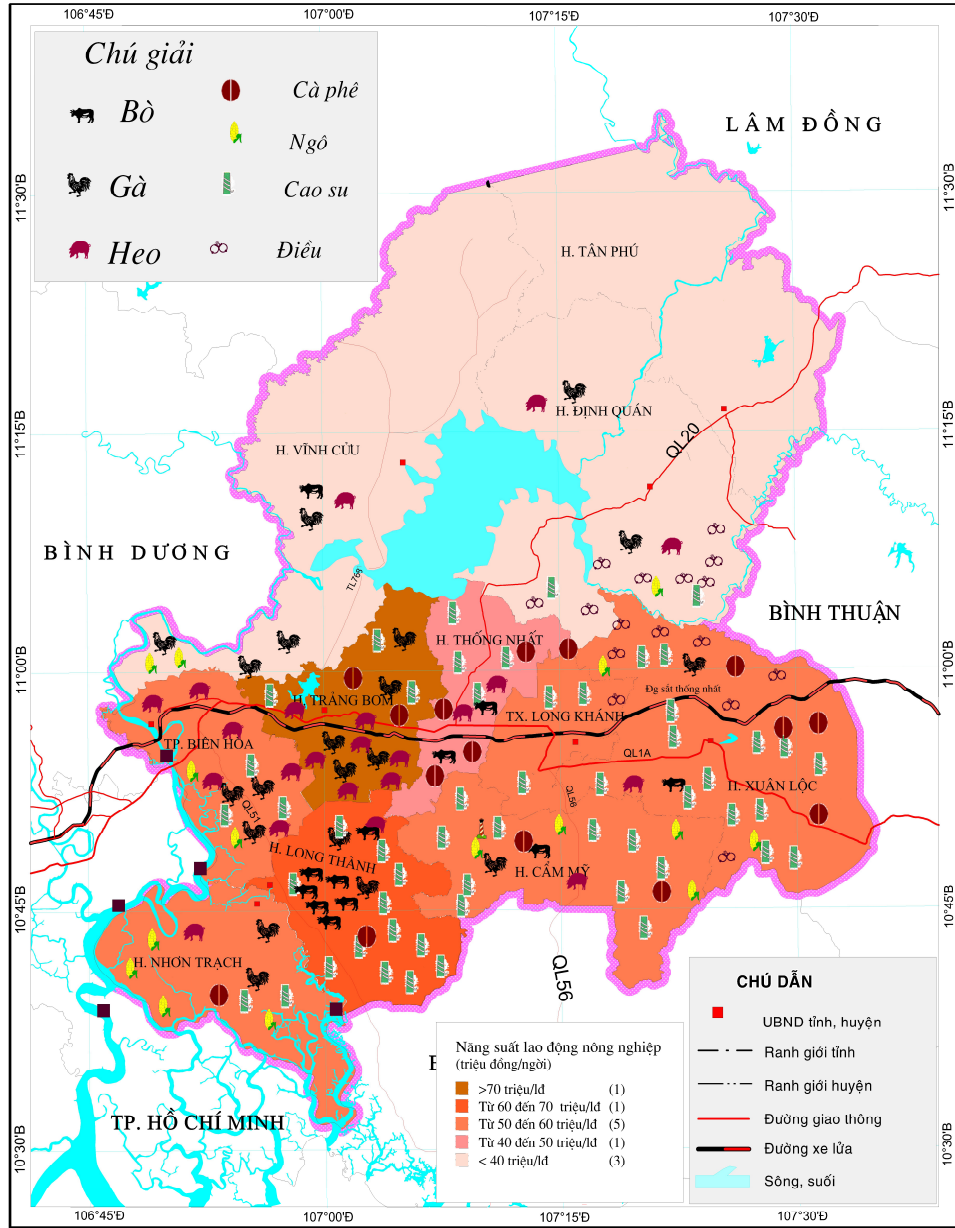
106°45'Đ 107°00'Đ 107°15'Đ 107°30'Đ

Chú giải

Bò
Gà
Heo
Cà phê
Ngô
Cao su
Điều

LÂM ĐỒNG

11°30'B

H. TÂN PHÚ

H. ĐỊNH QUÁN

QL20

11°15'B

H. VĨNH CỬU

BÌNH DƯƠNG

BÌNH THUẬN

TL768

H. THỐNG NHẤT

11°00'B

H. TRẢNG BOM

Đg sắt thống nhất

TX. LONG KHÁNH

TP. BIÊN HÒA

QL1A

H. XUÂN LỘC

QL51

QL56

H. LONG THÀNH

H. CẨM MỸ

10°45'B

H. NHƠN TRẠCH

QL56

CHÚ DẪN

UBND tỉnh, huyện

Ranh giới tỉnh

Ranh giới huyện

Đường giao thông

Đường xe lửa

Sông, suối

Năng suất lao động nông nghiệp
(triệu đồng/ngời)

| | | |
|---|---|---|
| | >70 triệu/lđ | (1) |
| | Từ 60 đến 70 triệu/lđ | (1) |
| | Từ 50 đến 60 triệu/lđ | (5) |
| | Từ 40 đến 50 triệu/lđ | (1) |
| | < 40 triệu/lđ | (3) |

TP. HỒ CHÍ MINH

B

10°30'B

106°45'Đ 107°00'Đ 107°15'Đ 107°30'Đ